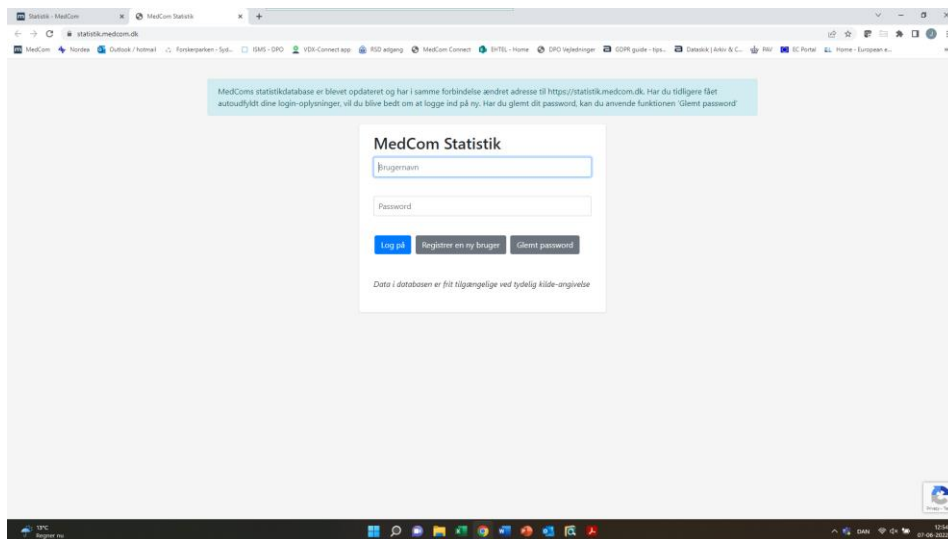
Statistik - MedCom × MedCom Statistik × +

statistik.medcom.dk

MedCom Nordea Outlook / hotmail Forskerparken - Syd... ISMS - DPO VDX-Connect app RSD adgang MedCom Connect EHTEL - Home DPO Vejledninger GDPR guide - tips... Datackit | Arkiv & C... PAV EC Portal Home - European e...

MedComs statistikdatabase er blevet opdateret og har i samme forbindelse ændret adresse til https://statistik.medcom.dk. Har du tidligere fået autoudfyldt dine login-oplysninger, vil du blive bedt om at logge ind på ny. Har du glemt dit password, kan du anvende funktionen 'Glemt password'

MedCom Statistik

Brugernavn

Password

Log på Registrer en ny bruger Glemt password

Data i databasen er frit tilgængelige ved tydelig kilde-angivelse

13°C
Regner nu

DAN 12:54 07-06-2022